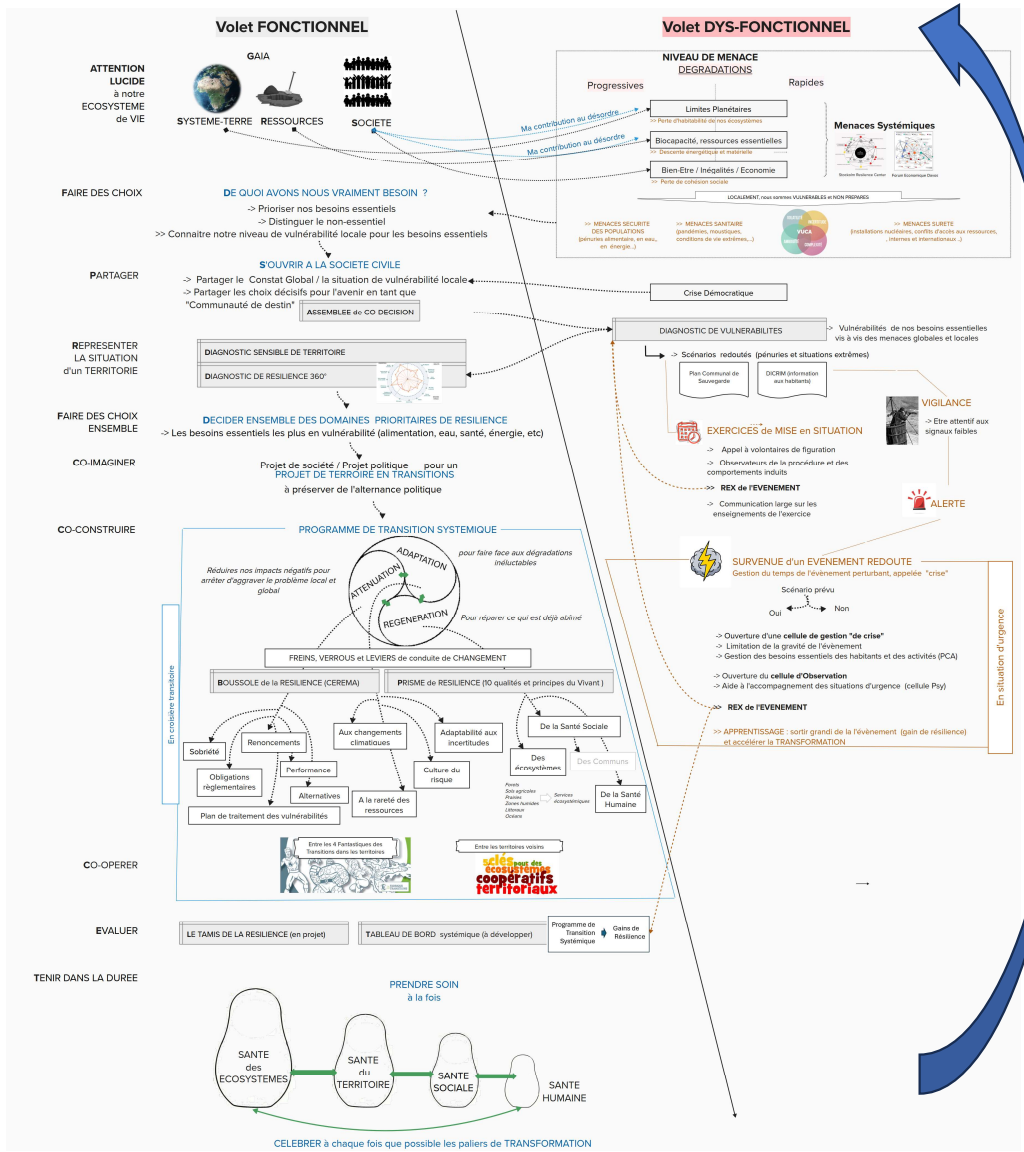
Volet FONCTIONNEL

Volet DYS-FONCTIONNEL

ATTENTION LUCIDE à notre ECOSYSTEME de VIE

GAIA

SYSTEME-TERRE RESSOURCES SOCIETE

NIVEAU DE MENACE
DEGRADATIONS

Progressives

Rapides

Ma contribution au désordre

Ma contribution au désordre

Limites Planétaires
>> Perte d'habitabilité de nos écosystèmes

Biocapacité, ressources essentielles
>> Descente énergétique et matérielle

Bien-Etre / Inégalités / Economie
>> Perte de cohésion sociale

Menaces Systémiques

LOCALEMENT, nous sommes VULNERABLES et NON PREPARES

>> MENACES SECURITE DES POPULATIONS (pénuries alimentaire, en eau, en énergie..)

>> MENACES SANTAIRE (pandémies, moustiques, conditions de vie extrêmes,...)

VUCA

>> MENACES SURETE (installations nucléaires, conflits d'accès aux ressources, , internes et internationaux ..)

FAIRE DES CHOIX

DE QUOI AVONS NOUS VRAIMENT BESOIN ?
-> Prioriser nos besoins essentiels
-> Distinguer le non-essentiel
>> Connaitre notre niveau de vulnérabilité locale pour les besoins essentiels

S'OUVRIR A LA SOCIETE CIVILE

PARTAGER

-> Partager le Constat Global / la situation de vulnérabilité locale
-> Partager les choix décisifs pour l'avenir en tant que "Communauté de destin"

ASSEMBLEE de CO DECISION

Crise Démocratique

DIAGNOSTIC DE VULNERABILITES

-> Vulnérabilités de nos besoins essentielles vis à vis des menaces globales et locales

REPRESENTER LA SITUATION d'un TERRITORIE

DIAGNOSTIC SENSIBLE DE TERRITOIRE

DIAGNOSTIC DE RESILIENCE 360°

-> Scénarios redoutés (pénuries et situations extrêmes)

Plan Communal de Sauvegarde

DICRIM (information aux habitants)

VIGILANCE

-> Etre attentif aux signaux faibles

FAIRE DES CHOIX ENSEMBLE

DECIDER ENSEMBLE DES DOMAINES PRIORITAIRES DE RESILIENCE
-> Les besoins essentiels les plus en vulnérabilité (alimentation, eau, santé, énergie, etc)

EXERCICES de MISE en SITUATION

-> Appel à volontaires de figuration
-> Observateurs de la procédure et des comportements induits

CO-IMAGINER

Projet de société / Projet politique pour un
PROJET DE TERROIRE EN TRANSITIONS
à préserver de l'alternance politique

>> REX de l'EVENEMENT

-> Communication large sur les enseignements de l'exercice

ALERTE

CO-CONSTRUIRE

PROGRAMME DE TRANSITION SYSTEMIQUE

Réduires nos impacts négatifs pour arrêter d'aggraver le problème local et global

ADAPTATION

pour faire face aux dégradations inéluctables

ATTENUATION

REGENERATION

Pour réparer ce qui est déjà abîmé

SURVENUE d'un EVENEMENT REDOUTE
Gestion du temps de l'évènement perturbant, appelée "crise"

Scénario prévu

Oui

Non

En situation d'urgence

En croisière transitoire

FREINS, VERROUS et LEVIERS de conduite de CHANGEMENT

BOUSSOLE de la RESILIENCE (CEREMA)

PRISME de RESILIENCE (10 qualités et principes du Vivant )

-> Ouverture d'une cellule de gestion "de crise"
-> Limitation de la gravité de l'évènement
-> Gestion des besoins essentiels des habitants et des activités (PCA)

-> Ouverture du cellule d'Observation
-> Aide à l'accompagnement des situations d'urgence (cellule Psy)

>> REX de l'EVENEMENT

>> APPRENTISSAGE : sortir grandi de la l'évènement (gain de résilience) et accélérer la TRANSFORMATION

Sobriété

Renoncements

Aux changements climatiques

Adaptabilité aux incertitudes

De la Santé Sociale

Obligations règlementaires

Performance

Culture du risque

Des écosystèmes

Des Communs

Alternatives

A la rareté des ressources

Forêts
Sols agricoles
Prairies
Zones humides
Littoraux
Océans

Services écosystémiques

De la Santé Humaine

Plan de traitement des vulnérabilités

CO-OPERER

Entre les 4 Fantastiques des Transitions dans les territoires

Entre les territoires voisins

Les clés pour des écosystèmes coopératifs territoriaux

EVALUER

LE TAMIS DE LA RESILIENCE (en projet)

TABLEAU DE BORD systémique (à développer)

Programme de Transition Systémique

Gains de Résilience

TENIR DANS LA DUREE

PRENDRE SOIN
à la fois

SANTE des ECOSYSTEMES

SANTE du TERRITOIRE

SANTE SOCIALE

SANTE HUMAINE

CELEBRER à chaque fois que possible les paliers de TRANSFORMATION